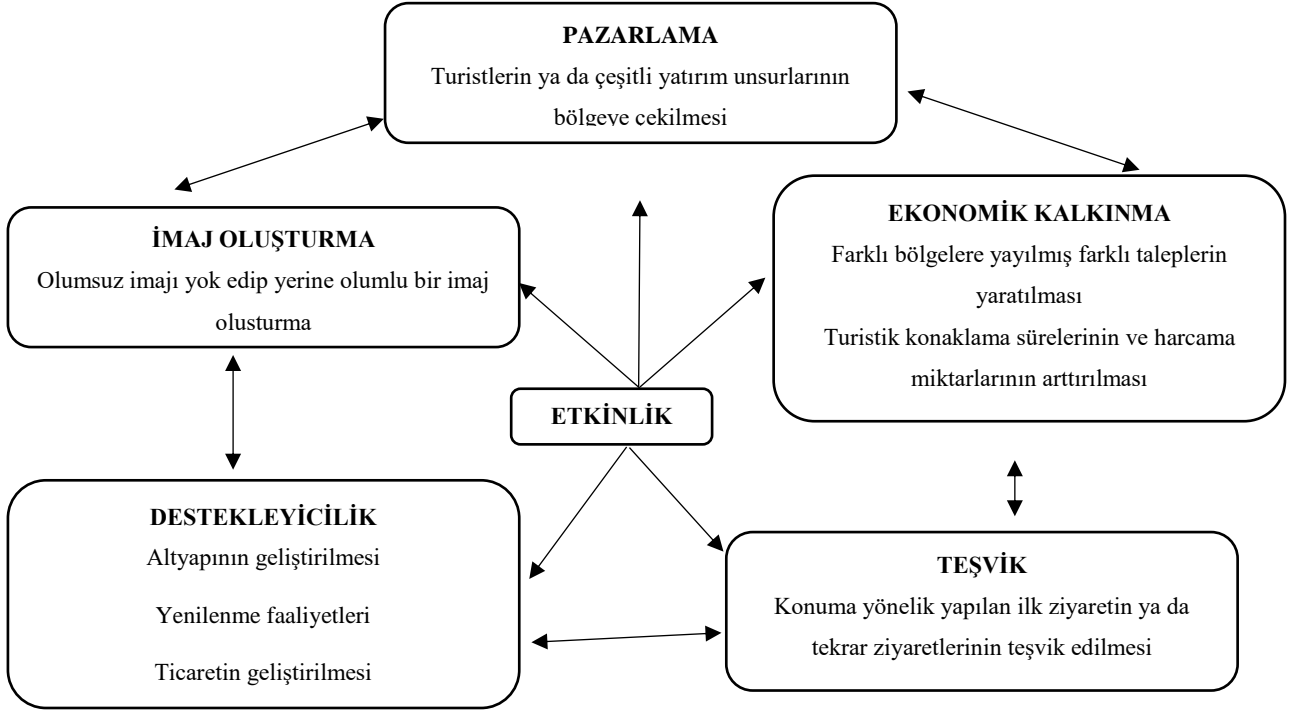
PAZARLAMA

Turistlerin ya da çeşitli yatırım unsurlarının bölgeye çekilmesi

İMAJ OLUŞTURMA

Olumsuz imajı yok edip yerine olumlu bir imaj oluşturma

EKONOMİK KALKINMA

Farklı bölgelere yayılmış farklı taleplerin yaratılması

Turistik konaklama sürelerinin ve harcama miktarlarının arttırılması

ETKİNLİK

DESTEKLEYİCİLİK

Altyapının geliştirilmesi

Yenilenme faaliyetleri

Ticaretin geliştirilmesi

TEŞVİK

Konuma yönelik yapılan ilk ziyaretin ya da tekrar ziyaretlerinin teşvik edilmesi